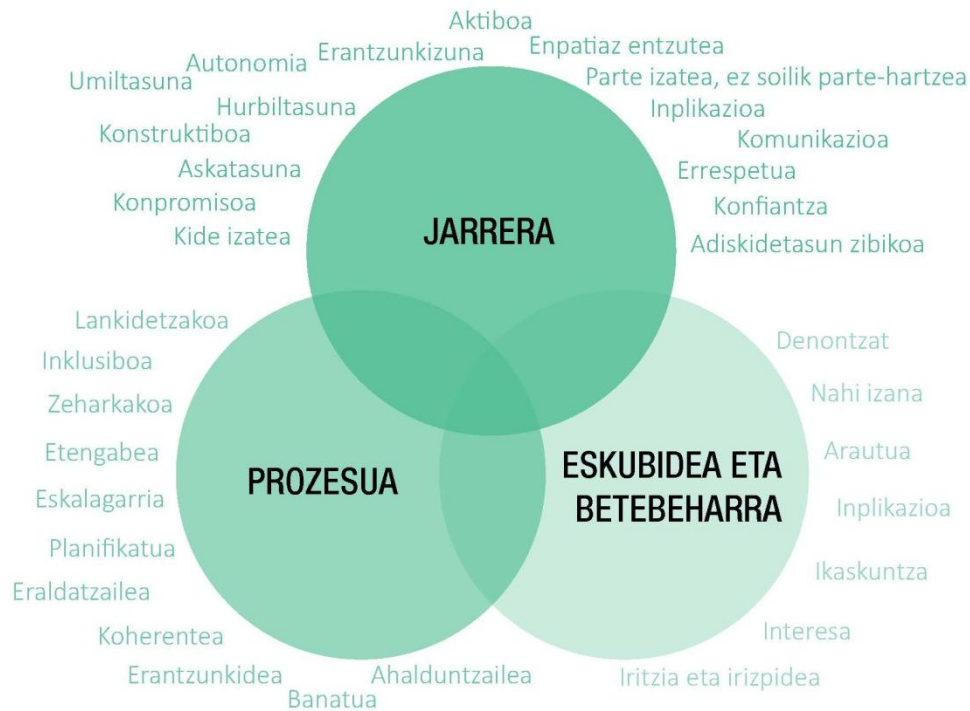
Aktiboa
Erantzunkizuna
Enpatiaz entzutea
Autonomia
Umiltasuna
Parte izatea, ez soilik parte-hartzea
Hurbiltasuna
Inplikazioa
Konstruktiboa
Komunikazioa
Askatasuna
Errespetua
Konpromisoa
Konfiantza
Kide izatea
Adiskidetasun zibikoa

JARRERA

Lankidetzakoa
Inklusiboa
Zeharkakoa
Etengabea
Eskalagarria
Planifikatua
Eraldatzailea
Koherentea
Erantzunkidea
Banatua
Ahalduntzailea

PROZESUA

Denontzat
Nahi izana
Arautua
Inplikazioa
Ikaskuntza
Interesa
Iritzia eta irizpidea

ESKUBIDEA ETA BETEBEHARRA